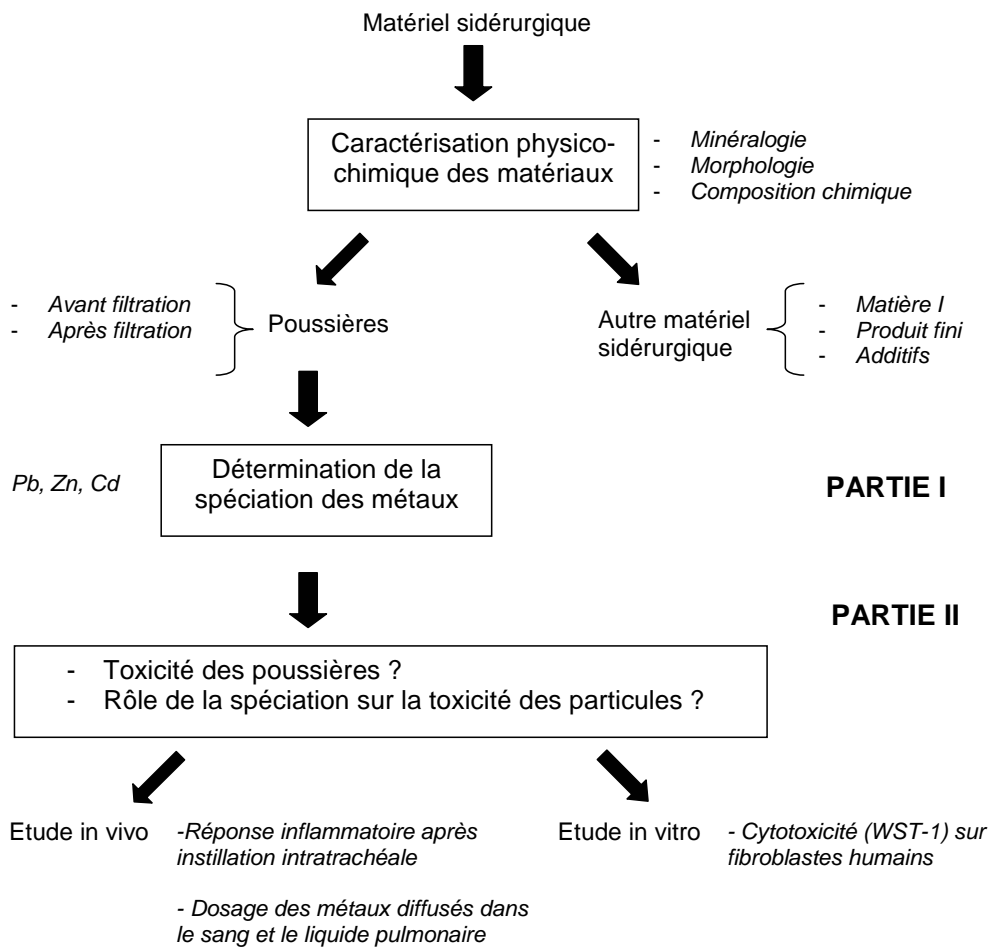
Matériel sidérurgique

Caractérisation physico-chimique des matériaux

- Minéralogie
- Morphologie
- Composition chimique

- Avant filtration
- Après filtration

Poussières

Autre matériel sidérurgique

- Matière I
- Produit fini
- Additifs

Pb, Zn, Cd

Détermination de la spéciation des métaux

PARTIE I

PARTIE II

- Toxicité des poussières ?
- Rôle de la spéciation sur la toxicité des particules ?

Etude in vivo

-Réponse inflammatoire après instillation intratrachéale

- Dosage des métaux diffusés dans le sang et le liquide pulmonaire

Etude in vitro

- Cytotoxicité (WST-1) sur fibroblastes humains